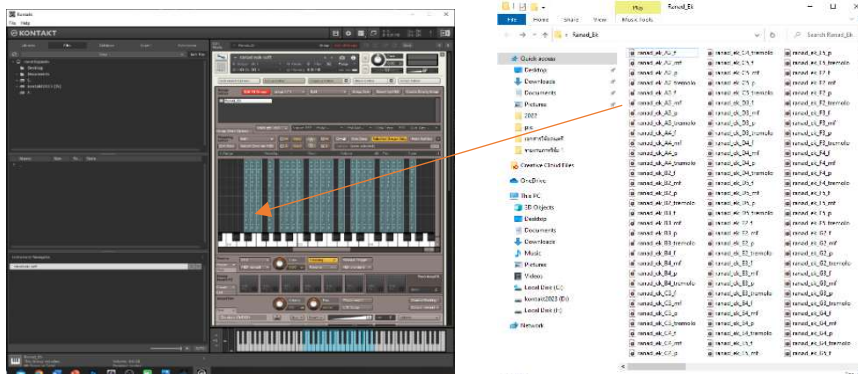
Kontakt
File Help
KONTAKT

Play
Ranad_Ek
File Home Share View Music Tools
Search Ranad_Ek

Quick access
Desktop
Downloads
Documents
Pictures
2022
pic
Creative Cloud Files
OneDrive
This PC
3D Objects
Desktop
Documents
Downloads
Music
Pictures
Videos
Local Disk (C:)
kontakt2022 (D:)
Local Disk (F:)
Network

ranad_ek_A2_f
ranad_ek_A2_mf
ranad_ek_A2_p
ranad_ek_A2_tremolo
ranad_ek_A3_f
ranad_ek_A3_mf
ranad_ek_A3_p
ranad_ek_A3_tremolo
ranad_ek_A4_f
ranad_ek_A4_mf
ranad_ek_A4_p
ranad_ek_A4_tremolo
ranad_ek_B2_f
ranad_ek_B2_mf
ranad_ek_B2_p
ranad_ek_B2_tremolo
ranad_ek_B3_f
ranad_ek_B3_mf
ranad_ek_B3_p
ranad_ek_B3_tremolo
ranad_ek_B4_f
ranad_ek_B4_mf
ranad_ek_B4_p
ranad_ek_B4_tremolo
ranad_ek_C3_f
ranad_ek_C3_mf
ranad_ek_C3_p
ranad_ek_C3_tremolo
ranad_ek_C4_f
ranad_ek_C4_mf
ranad_ek_C4_p
ranad_ek_C4_tremolo
ranad_ek_C5_mf
ranad_ek_C5_p
ranad_ek_C5_tremolo
ranad_ek_D3_f
ranad_ek_D3_mf
ranad_ek_D3_p
ranad_ek_D3_tremolo
ranad_ek_D4_f
ranad_ek_D4_mf
ranad_ek_D4_p
ranad_ek_D4_tremolo
ranad_ek_D5_f
ranad_ek_D5_mf
ranad_ek_D5_p
ranad_ek_D5_tremolo
ranad_ek_E2_f
ranad_ek_E2_mf
ranad_ek_E2_p
ranad_ek_E2_tremolo
ranad_ek_E3_f
ranad_ek_E3_mf
ranad_ek_E3_p
ranad_ek_E3_tremolo
ranad_ek_E4_f
ranad_ek_E4_mf
ranad_ek_E4_p
ranad_ek_E4_tremolo
ranad_ek_E5_f
ranad_ek_E5_mf
ranad_ek_E5_p
ranad_ek_F2_f
ranad_ek_F2_mf
ranad_ek_F2_p
ranad_ek_F2_tremolo
ranad_ek_F3_f
ranad_ek_F3_mf
ranad_ek_F3_p
ranad_ek_F3_tremolo
ranad_ek_F4_f
ranad_ek_F4_mf
ranad_ek_F4_p
ranad_ek_F4_tremolo
ranad_ek_F5_f
ranad_ek_F5_mf
ranad_ek_F5_p
ranad_ek_F5_tremolo
ranad_ek_G2_f
ranad_ek_G2_mf
ranad_ek_G2_p
ranad_ek_G2_tremolo
ranad_ek_G3_f
ranad_ek_G3_mf
ranad_ek_G3_p
ranad_ek_G3_tremolo
ranad_ek_G4_f
ranad_ek_G4_mf
ranad_ek_G4_p
ranad_ek_G4_tremolo
ranad_ek_G5_f